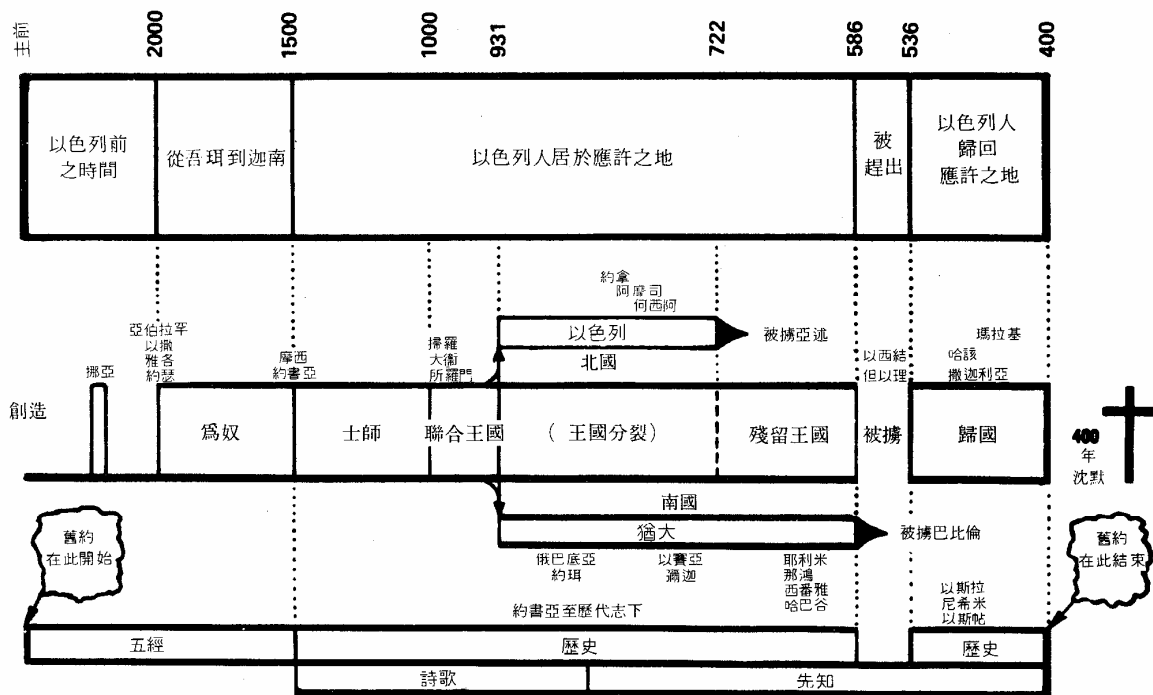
主前 2000 1500 1000 931 722 586 536 400

以色列前之時間
從吾珥到迦南
以色列人居於應許之地
被趕出
以色列人歸回應許之地

約拿
阿摩司
何西阿

亞伯拉罕
以撒
雅各
約瑟

以色列
被擄亞述
瑪拉基

掃羅
大衛
所羅門

北國

以西結
但以理

哈該
撒迦利亞

挪亞
摩西
約書亞

創造
為奴
士師
聯合王國
（王國分裂）
殘留王國
被擄
歸國

400 年 沈默

南國
猶大
被擄巴比倫

舊約在此開始
舊約在此結束

俄巴底亞
約珥

以賽亞
彌迦

耶利米
那鴻
西番雅
哈巴谷

以斯拉
尼希米
以斯帖

約書亞至歷代志下

五經
歷史
歷史
詩歌
先知